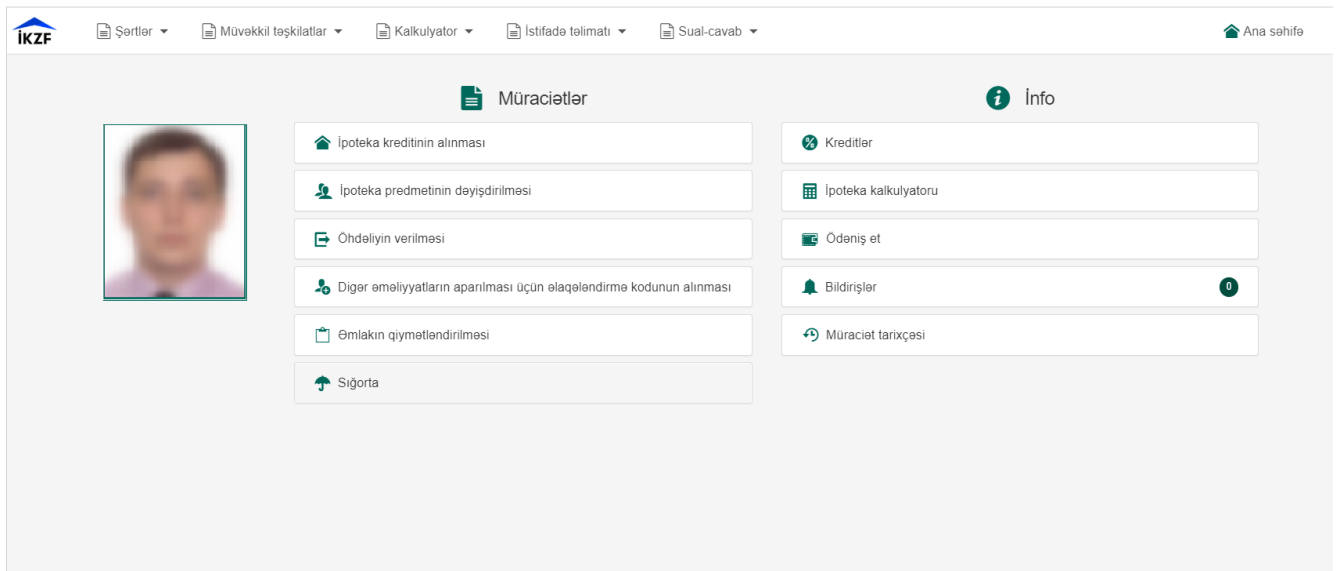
İKZF

Şərtlər ▾ Müvəkkil təşkilatlar ▾ Kalkulyator ▾ İstifadə təlimatı ▾ Sual-cavab ▾

Ana səhifə

Müraciətlər

İpoteka kreditinin alınması

İpoteka predmetinin dəyişdirilməsi

Öhdəliyin verilməsi

Digər əməliyyatların aparılması üçün əlaqələndirmə kodunun alınması

Əmlakın qiymətləndirilməsi

Sığorta

İnfo

Kreditlər

İpoteka kalkulyatoru

Ödəniş et

Bildirişlər 0

Müraciət tarixçəsi